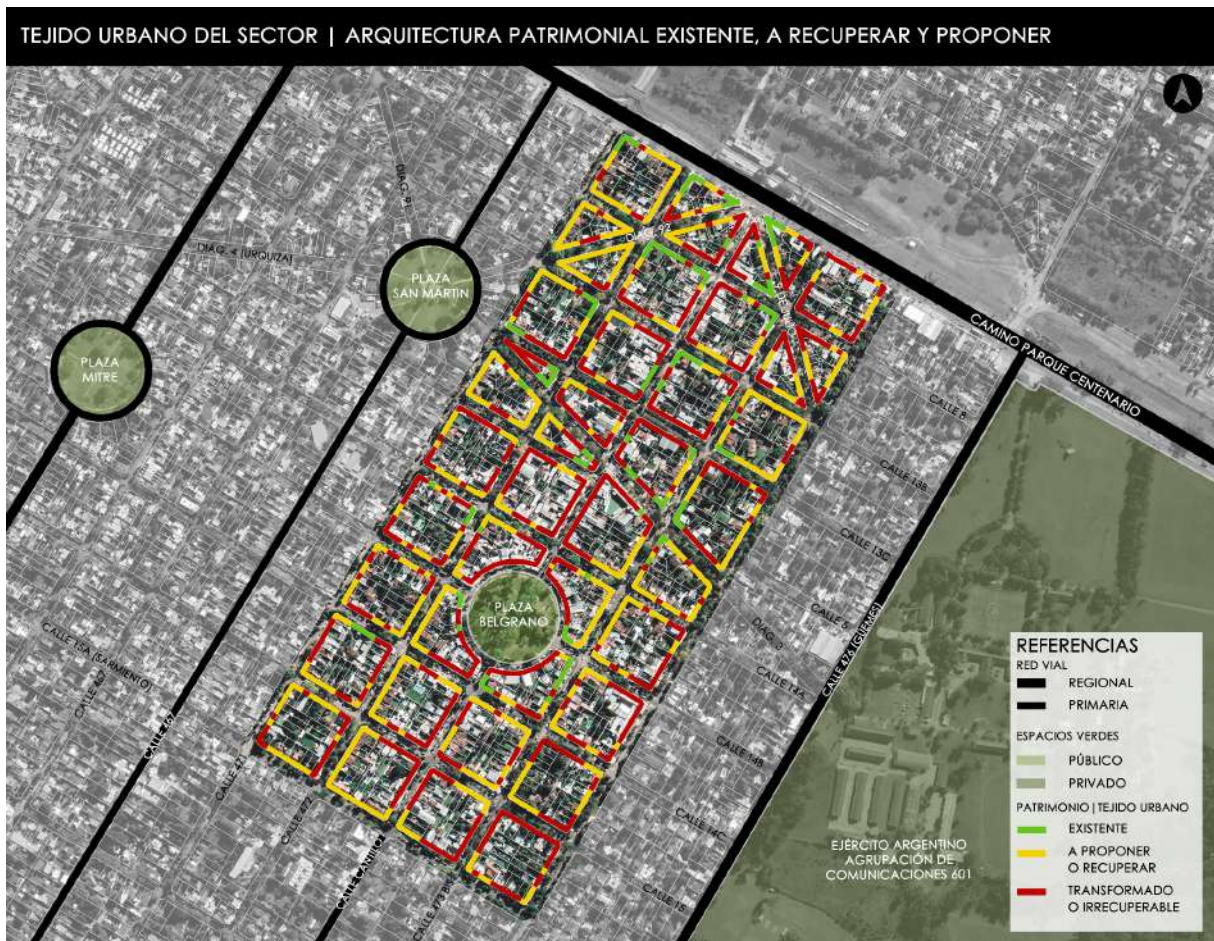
TEJIDO URBANO DEL SECTOR | ARQUITECTURA PATRIMONIAL EXISTENTE, A RECUPERAR Y PROPONER

DIAG. 4 (URQUIZA)

DIAG. 81

PLAZA SAN MARTIN

PLAZA MITRE

DIAG. 92

CAMINO PARQUE CENTENARIO

CALLE 8

CALLE 13B

CALLE 13C

CALLE 5

DIAG. 3

CALLE 14A

CALLE 14B

CALLE 14C

CALLE 15

PLAZA BELGRANO

CALLE 15A (SARMIENTO)

CALLE 462

CALLE 457

CALLE 471

CALLE 477

CALLE CANTILO

CALLE 473 BIS

CALLE 476 (GUEMES)

EJÉRCITO ARGENTINO AGRUPACIÓN DE COMUNICACIONES 601

REFERENCIAS
RED VIAL
REGIONAL
PRIMARIA
ESPACIOS VERDES
PÚBLICO
PRIVADO
PATRIMONIO | TEJIDO URBANO
EXISTENTE
A PROPONER O RECUPERAR
TRANSFORMADO O IRRECUPERABLE